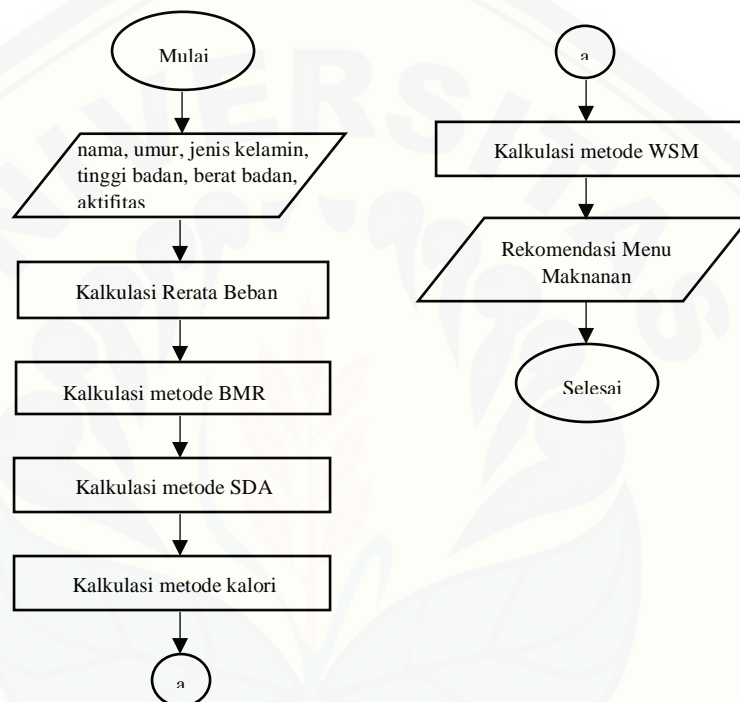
Mulai

nama, umur, jenis kelamin, tinggi badan, berat badan, aktifitas

Kalkulasi Rerata Beban

Kalkulasi metode BMR

Kalkulasi metode SDA

Kalkulasi metode kalori

a

a

Kalkulasi metode WSM

Rekomendasi Menu Maknanan

Selesai